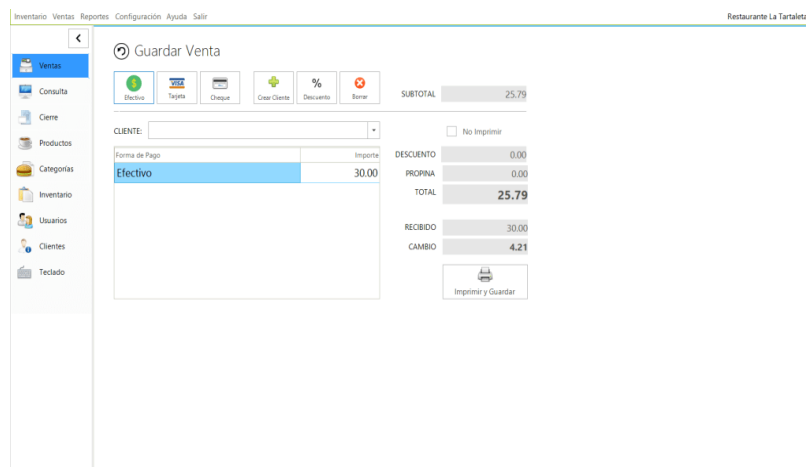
Inventario Ventas Reportes Configuración Ayuda Salir

Restaurante La Tartaleta

<

Ventas
Consulta
Cierre
Productos
Categorias
Inventario
Usuarios
Clientes
Teclado

Guardar Venta

Efectivo
VISA Tarjeta
Cheque
Crear Cliente
% Descuento
Borrar

SUBTOTAL 25.79

CLIENTE:

No Imprimir

| Forma de Pago | Importe |
|---|---|
| Efectivo | 30.00 |

DESCUENTO 0.00
PROPINA 0.00
TOTAL 25.79

RECIBIDO 30.00
CAMBIO 4.21

Imprimir y Guardar